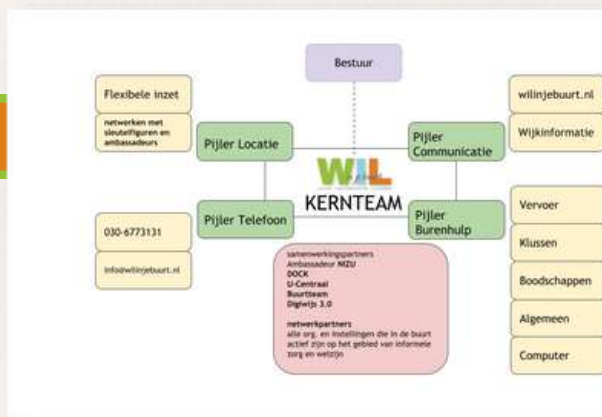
Bestuur

Flexibele inzet

netwerken met sleutelfiguren en ambassadeurs

Pijler Locatie

WIL

KERNTEAM

Pijler Communicatie

wilinjebuurt.nl

Wijkinformatie

Pijler Telefoon

Pijler Burenhulp

030-6773131

info@wilinjebuurt.nl

samenwerkingspartners
Ambassadeur NIZU
DOCK
U-Centraal
Buurtteam
Digiwijs 3.0

netwerkpartners
alle org. en instellingen die in de buurt actief zijn op het gebied van informele zorg en welzijn

Vervoer

Klussen

Boodschappen

Algemeen

Computer